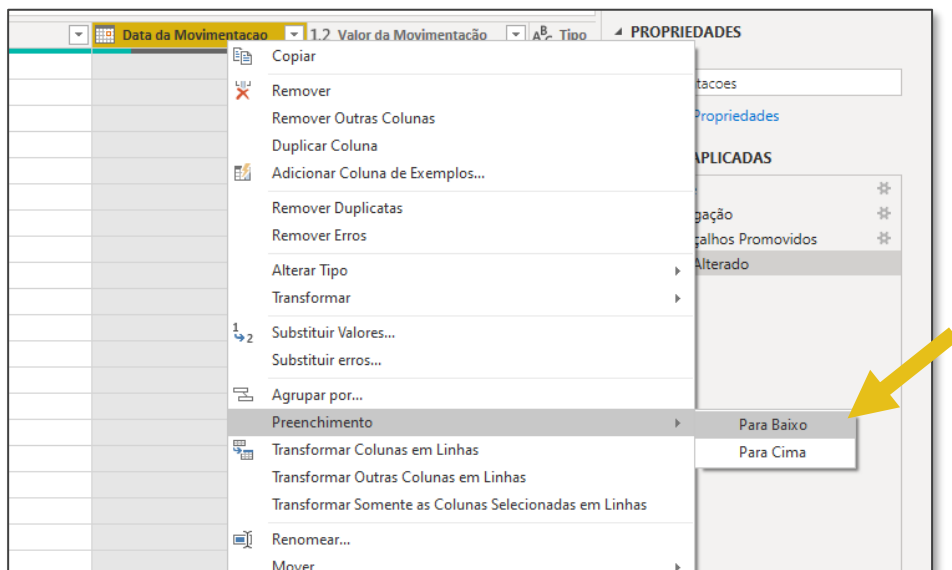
Data da Movimentacao
1.2 Valor da Movimentação
$A^B_C$ Tipo

PROPRIEDADES
tacoes
Propriedades
APLICADAS
gação
galhos Promovidos
Alterado

Copiar
Remover
Remover Outras Colunas
Duplicar Coluna
Adicionar Coluna de Exemplos...
Remover Duplicatas
Remover Erros
Alterar Tipo
Transformar
Substituir Valores...
Substituir erros...
Agrupar por...
Preenchimento
Transformar Colunas em Linhas
Transformar Outras Colunas em Linhas
Transformar Somente as Colunas Selecionadas em Linhas
Renomear...
Mover

Para Baixo
Para Cima